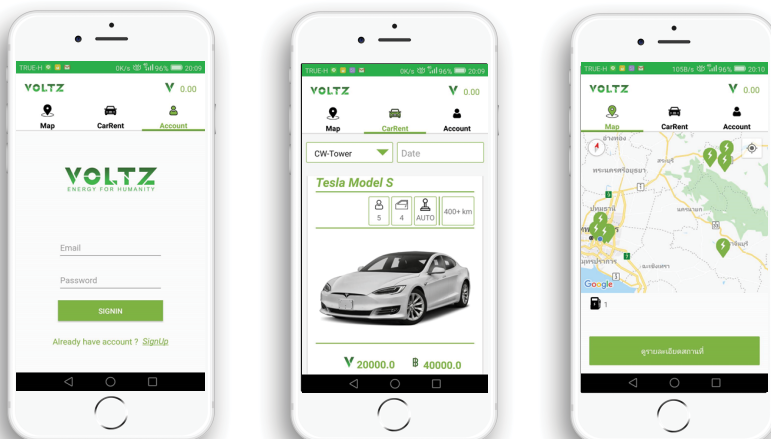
TRUE-H 0K/s 96% 20:09
VOLTZ
V 0.00
Map
CarRent
Account
VOLTZ
ENERGY FOR HUMANITY
Email
Password
SIGNIN
Already have account ? SignUp

TRUE-H 0K/s 96% 20:09
VOLTZ
V 0.00
Map
CarRent
Account
CW-Tower
Date
Tesla Model S
5
4
AUTO
400+ km
V 20000.0
฿ 40000.0

TRUE-H 105B/s 96% 20:10
VOLTZ
V 0.00
Map
CarRent
Account
สระบุรี
พระนครศรีอยุธยา
ปทุมธานี
นครนายก
สมุทรปราการ
ฉะเชิงเทรา
Google
1
ดูรายละเอียดสถานที่